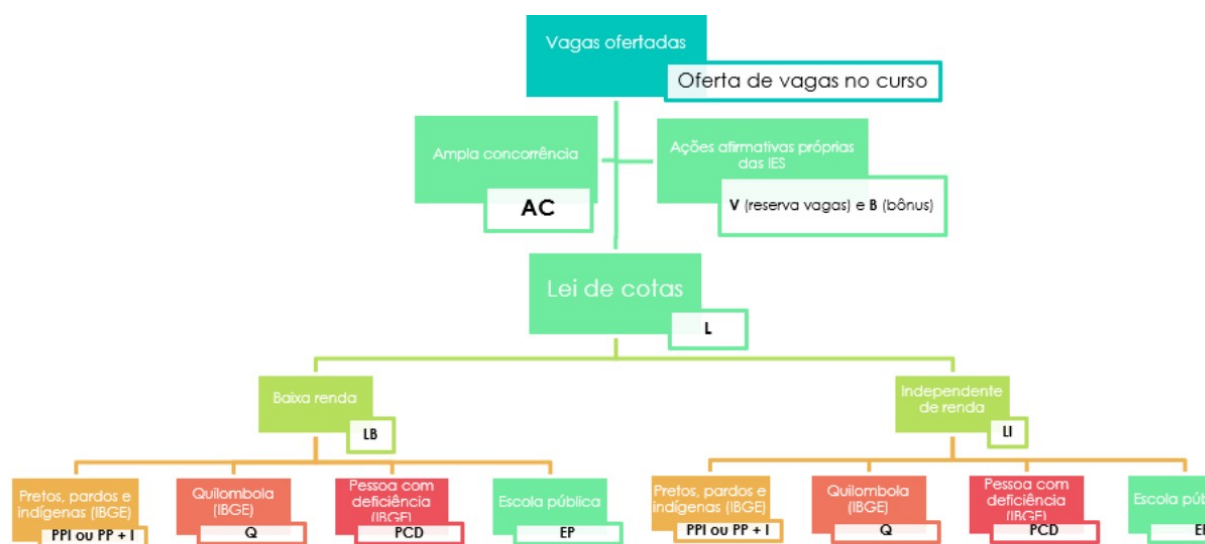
Vagas ofertadas

Oferta de vagas no curso

Ampla concorrência

AC

Ações afirmativas próprias das IES

V (reserva vagas) e B (bônus)

Lei de cotas

L

Baixa renda

LB

Independente de renda

LI

Pretos, pardos e indígenas (IBGE)

PPI ou PP + I

Quilombola (IBGE)

Q

Pessoa com deficiência (IBGE)

PCD

Escola pública

EP

Pretos, pardos e indígenas (IBGE)

PPI ou PP + I

Quilombola (IBGE)

Q

Pessoa com deficiência (IBGE)

PCD

Escola pú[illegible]

E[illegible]